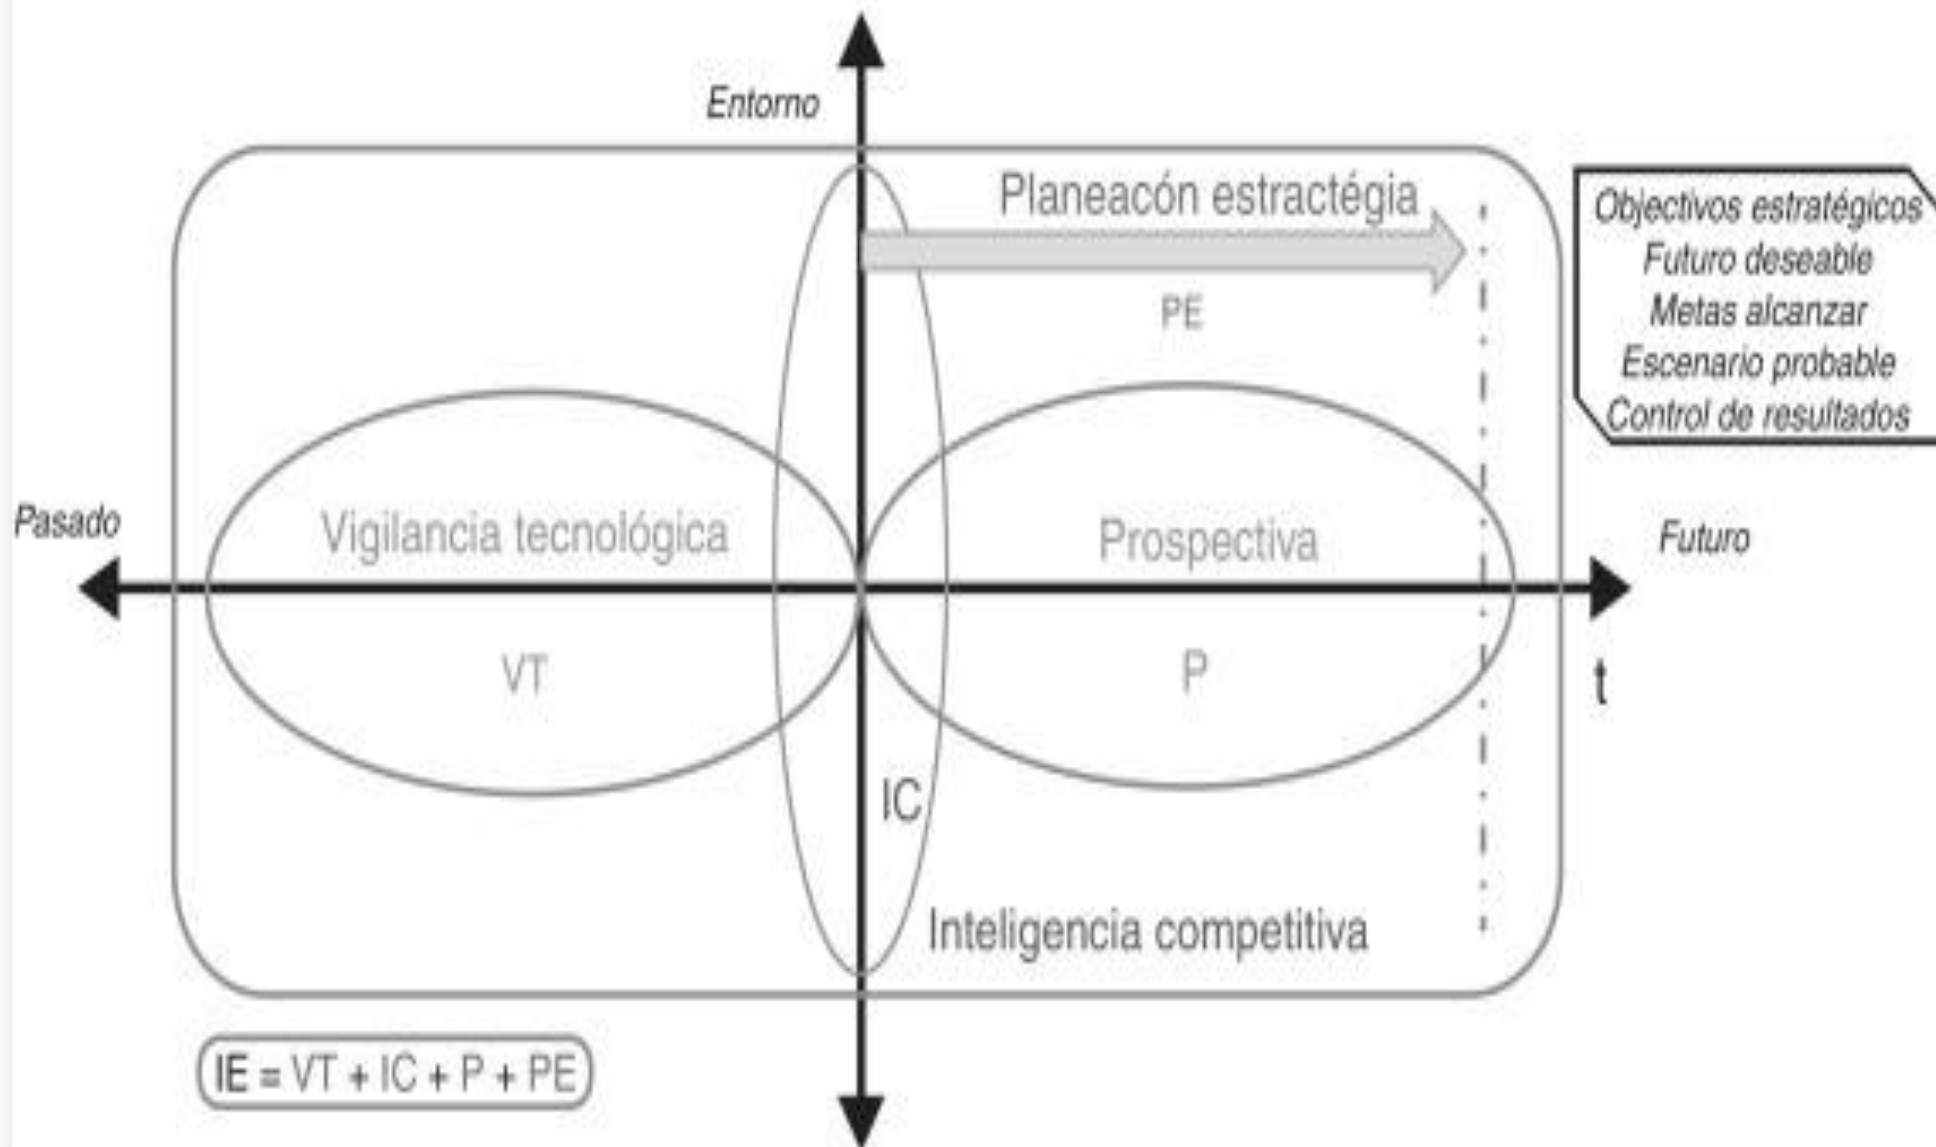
Entorno

Planeacón estractégia

PE

Objectivos estratégicos
Futuro deseable
Metas alcanzar
Escenario probable
Control de resultados

Pasado

Vigilancia tecnológica

VT

Prospectiva

P

Futuro

t

IC

Inteligencia competitiva

IE = VT + IC + P + PE